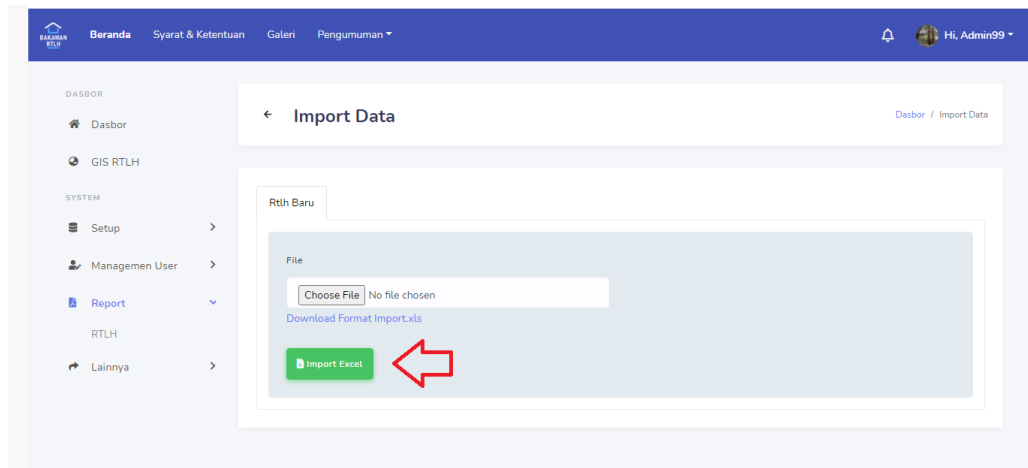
BAKAWAN RTLH

Beranda Syarat & Ketentuan Galeri Pengumuman

Hi, Admin99

DASBOR
Dasbor
GIS RTLH
SYSTEM
Setup
Managemen User
Report
RTLH
Lainnya

Import Data

Dasbor / Import Data

Rtlh Baru

File

Choose File No file chosen

Download Format Import.xls

Import Excel